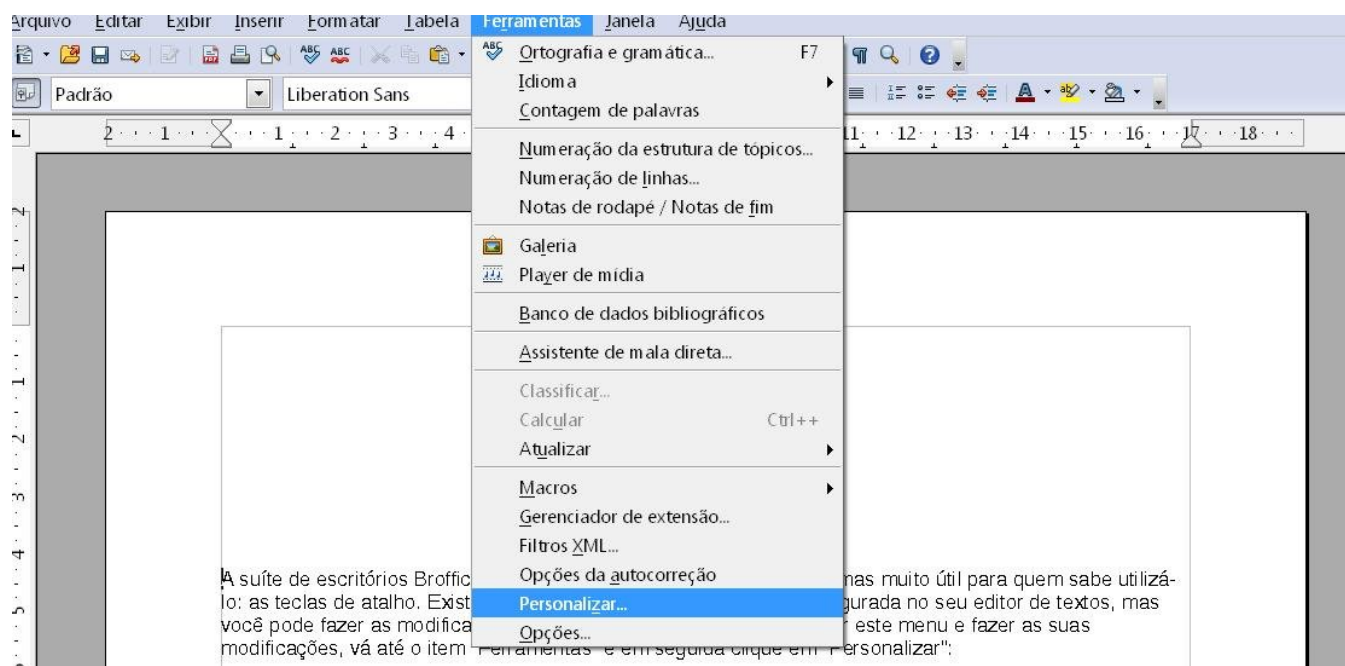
Arquivo Editar Exibir Inserir Formatar Tabela Ferramentas Janela Ajuda

Padrão Liberation Sans

2 · 1 · 1 · 2 · 3 · 4 · 11 · 12 · 13 · 14 · 15 · 16 · 17 · 18

Ortografia e gramática... F7
Idioma
Contagem de palavras
Numeração da estrutura de tópicos...
Numeração de linhas...
Notas de rodapé / Notas de fim
Galeria
Player de mídia
Banco de dados bibliográficos
Assistente de mala direta...
Classificar...
Calcular Ctrl++
Atualizar
Macros
Gerenciador de extensão...
Filtros XML...
Opções da autocorreção
Personalizar...
Opções...

A suíte de escritórios Broffic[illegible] mas muito útil para quem sabe utilizá-lo: as teclas de atalho. Exist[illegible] gurada no seu editor de textos, mas você pode fazer as modifica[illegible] este menu e fazer as suas modificações, vá até o item "Ferramentas" e em seguida clique em "Personalizar":